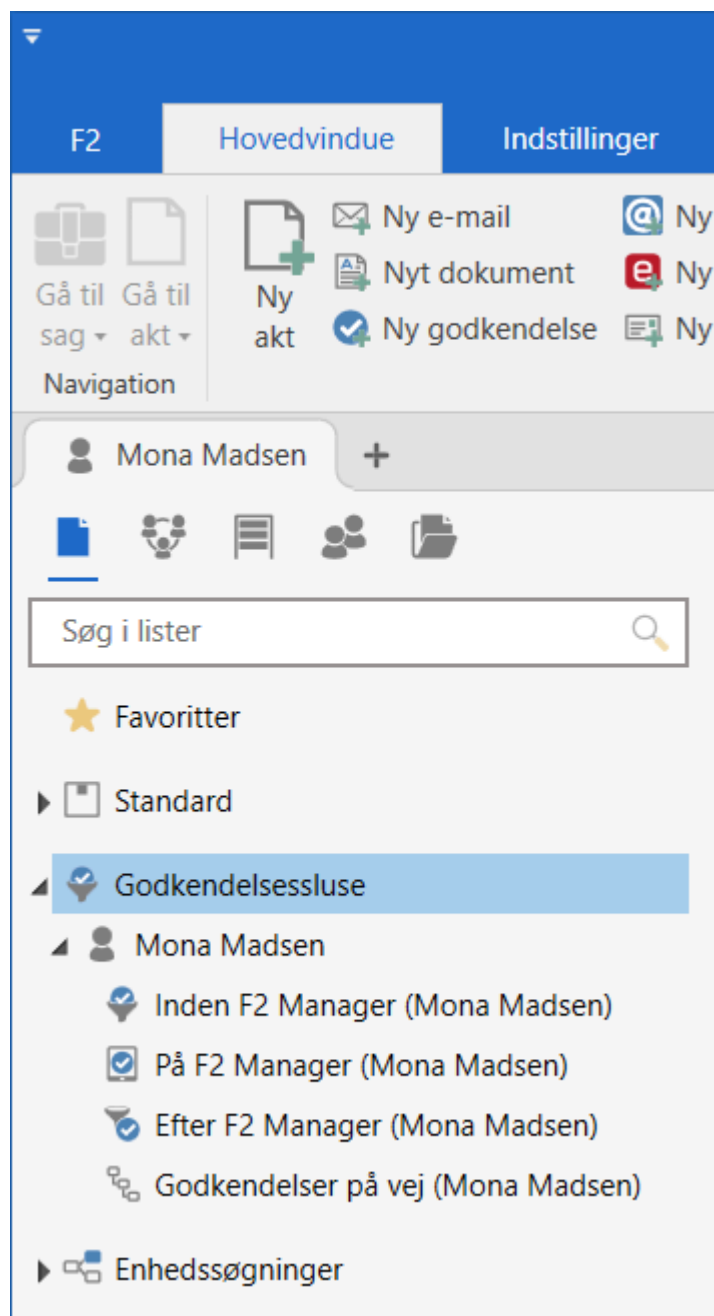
F2 Hovedvindue Indstillinger

Gå til sag ▾ Gå til akt ▾
Navigation

Ny akt

Ny e-mail
Nyt dokument
Ny godkendelse

Ny
Ny
Ny

Mona Madsen +

Søg i lister

Favoritter
Standard
Godkendelsessluse
Mona Madsen
Inden F2 Manager (Mona Madsen)
På F2 Manager (Mona Madsen)
Efter F2 Manager (Mona Madsen)
Godkendelser på vej (Mona Madsen)
Enhedssøgninger